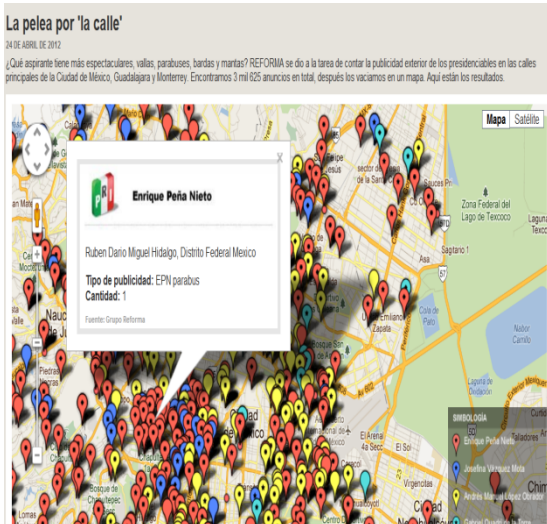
La pelea por 'la calle'

24 DE ABRIL DE 2012

¿Qué aspirante tiene más espectaculares, vallas, parabuses, bardas y mantas? REFORMA se dio a la tarea de contar la publicidad exterior de los presidenciables en las calles principales de la Ciudad de México, Guadalajara y Monterrey. Encontramos 3 mil 825 anuncios en total, después los vaciamos en un mapa. Aquí están los resultados.

Mapa | Satélite

×

Enrique Peña Nieto

Ruben Dario Miguel Hidalgo, Distrito Federal Mexico

Tipo de publicidad: EPN parabus
Cantidad: 1

Fuente: Grupo Reforma

Zona Federal del Lago de Texcoco

Sagitario 1

Lago Nabor Carrillo

Naucalpan

Emiliano Zapata

Ciudad de Mexico

Bosque de Chapultepec

El Arenal

El Sol

Vicentina

SIMBOLOGÍA
Enrique Peña Nieto
Josefina Vázquez Mota
Andrés Manuel López Obrador
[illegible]